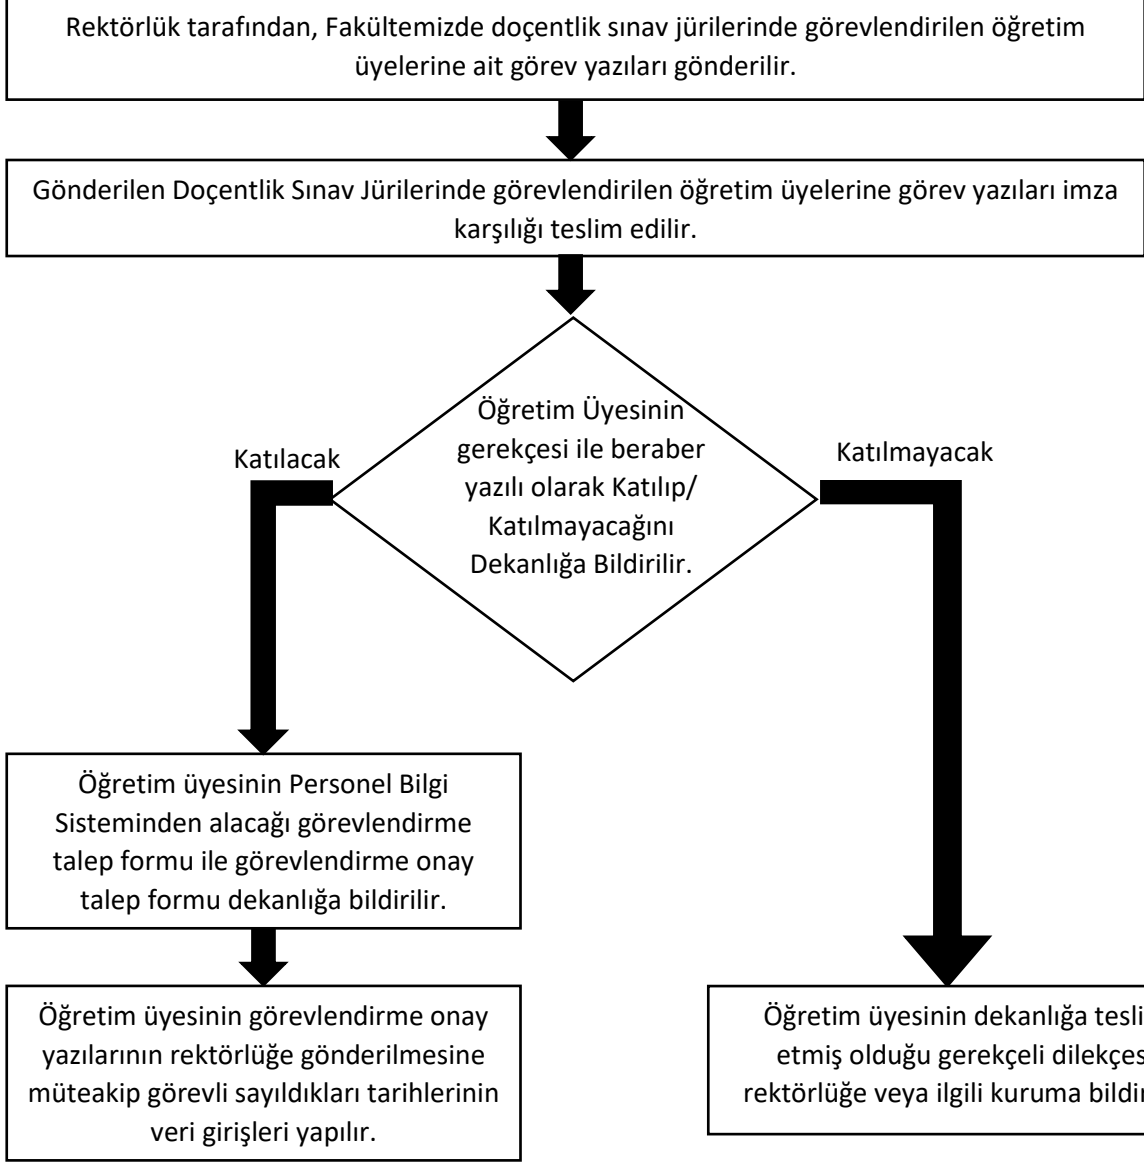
Rektörlük tarafından, Fakültemizde doçentlik sınav jürilerinde görevlendirilen öğretim üyelerine ait görev yazıları gönderilir.

Gönderilen Doçentlik Sınav Jürilerinde görevlendirilen öğretim üyelerine görev yazıları imza karşılığı teslim edilir.

Öğretim Üyesinin gerekçesi ile beraber yazılı olarak Katılıp/ Katılmayacağını Dekanlığa Bildirilir.

Katılacak

Katılmayacak

Öğretim üyesinin Personel Bilgi Sisteminden alacağı görevlendirme talep formu ile görevlendirme onay talep formu dekanlığa bildirilir.

Öğretim üyesinin görevlendirme onay yazılarının rektörlüğe gönderilmesine müteakip görevli sayıldıkları tarihlerinin veri girişleri yapılır.

Öğretim üyesinin dekanlığa tesli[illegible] etmiş olduğu gerekçeli dilekçes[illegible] rektörlüğe veya ilgili kuruma bildir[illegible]